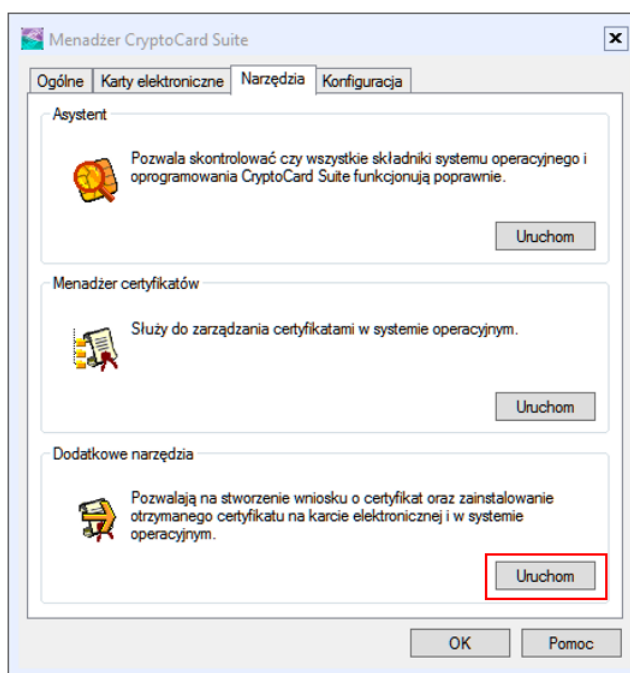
Menadżer CryptoCard Suite

Ogólne | Karty elektroniczne | Narzędzia | Konfiguracja

Asystent

Pozwala skontrolować czy wszystkie składniki systemu operacyjnego i oprogramowania CryptoCard Suite funkcjonują poprawnie.

Uruchom

Menadżer certyfikatów

Służy do zarządzania certyfikatami w systemie operacyjnym.

Uruchom

Dodatkowe narzędzia

Pozwalają na stworzenie wniosku o certyfikat oraz zainstalowanie otrzymanego certyfikatu na karcie elektronicznej i w systemie operacyjnym.

Uruchom

OK | Pomoc